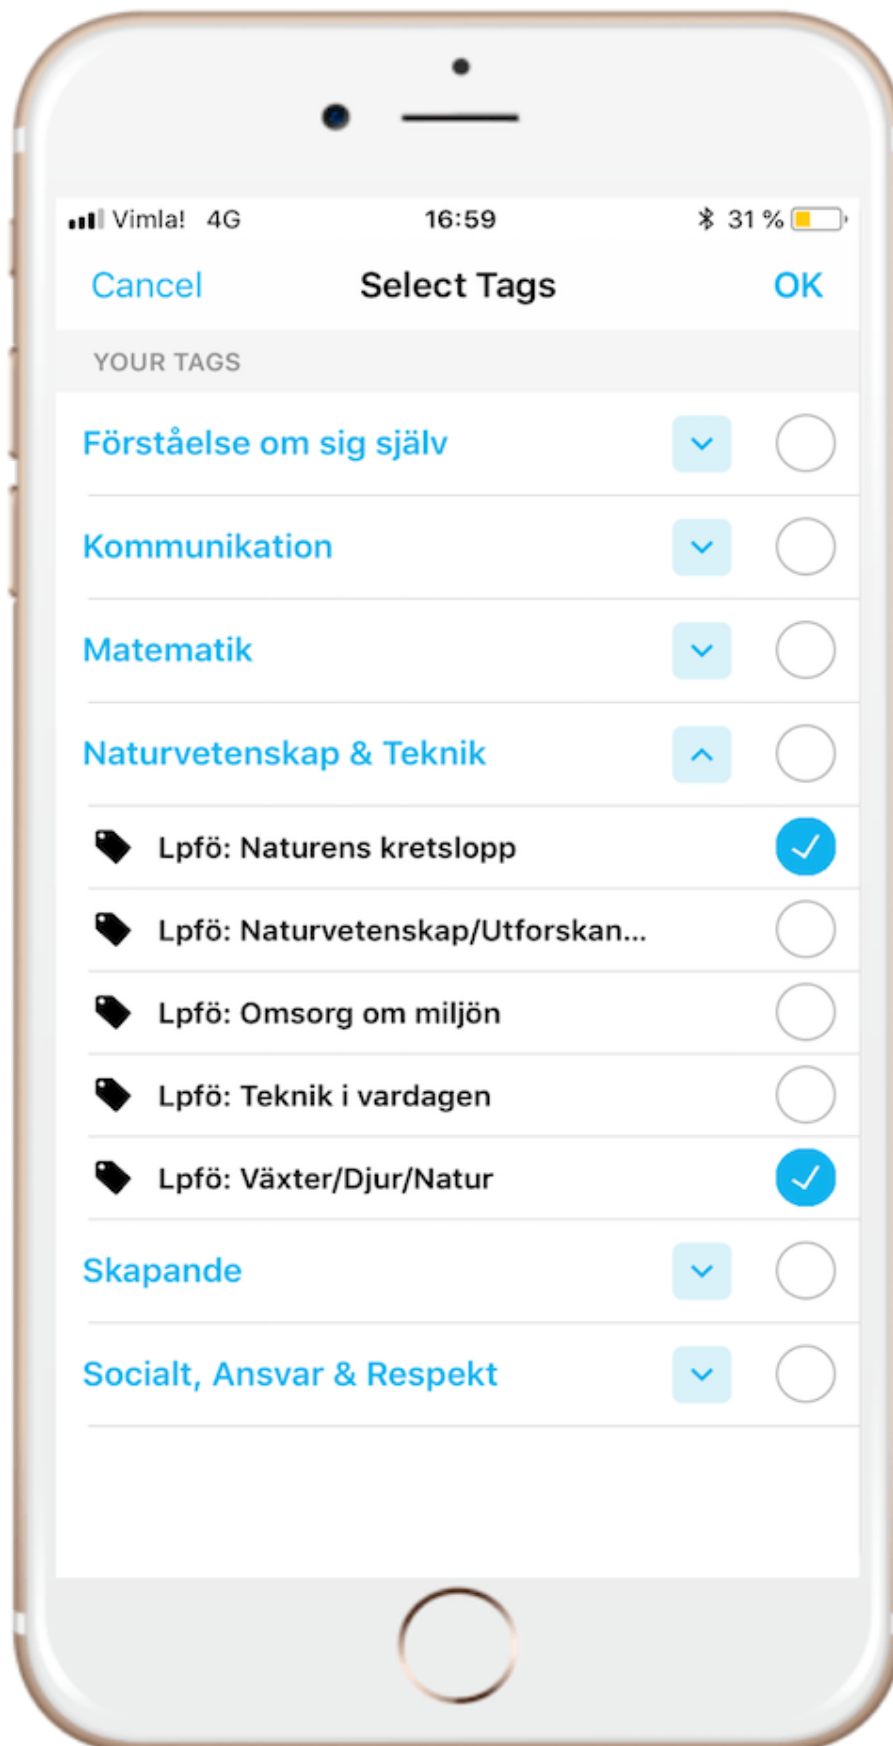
Vimla! 4G 16:59 31 %

Cancel Select Tags OK

YOUR TAGS

Förståelse om sig själv

Kommunikation

Matematik

Naturvetenskap & Teknik

Lpfö: Naturens kretslopp

Lpfö: Naturvetenskap/Utforskan...

Lpfö: Omsorg om miljön

Lpfö: Teknik i vardagen

Lpfö: Växter/Djur/Natur

Skapande

Socialt, Ansvar & Respekt